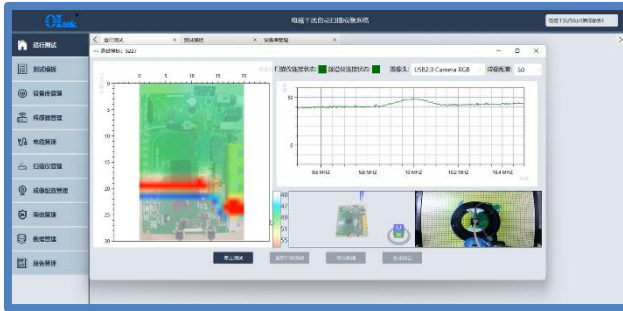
电磁干扰自动扫描检测系统

运行测试
测试模板
设备件管理
传感器管理
电缆管理
扫描仪管理
成像配置管理
场地管理
数据管理
报告管理

运行测试
测试模板
设备库管理

测试模板：3227

扫描仪连接状态：
驱动仪连接状态：
摄像头：USB2.0 Camera RGB
成像配置：50

0
5
10
15
20
25
30

0
5
10
15
20

9.6 MHz
9.8 MHz
10 MHz
10.2 MHz
10.4 MHz

停止测试
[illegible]
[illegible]
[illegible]